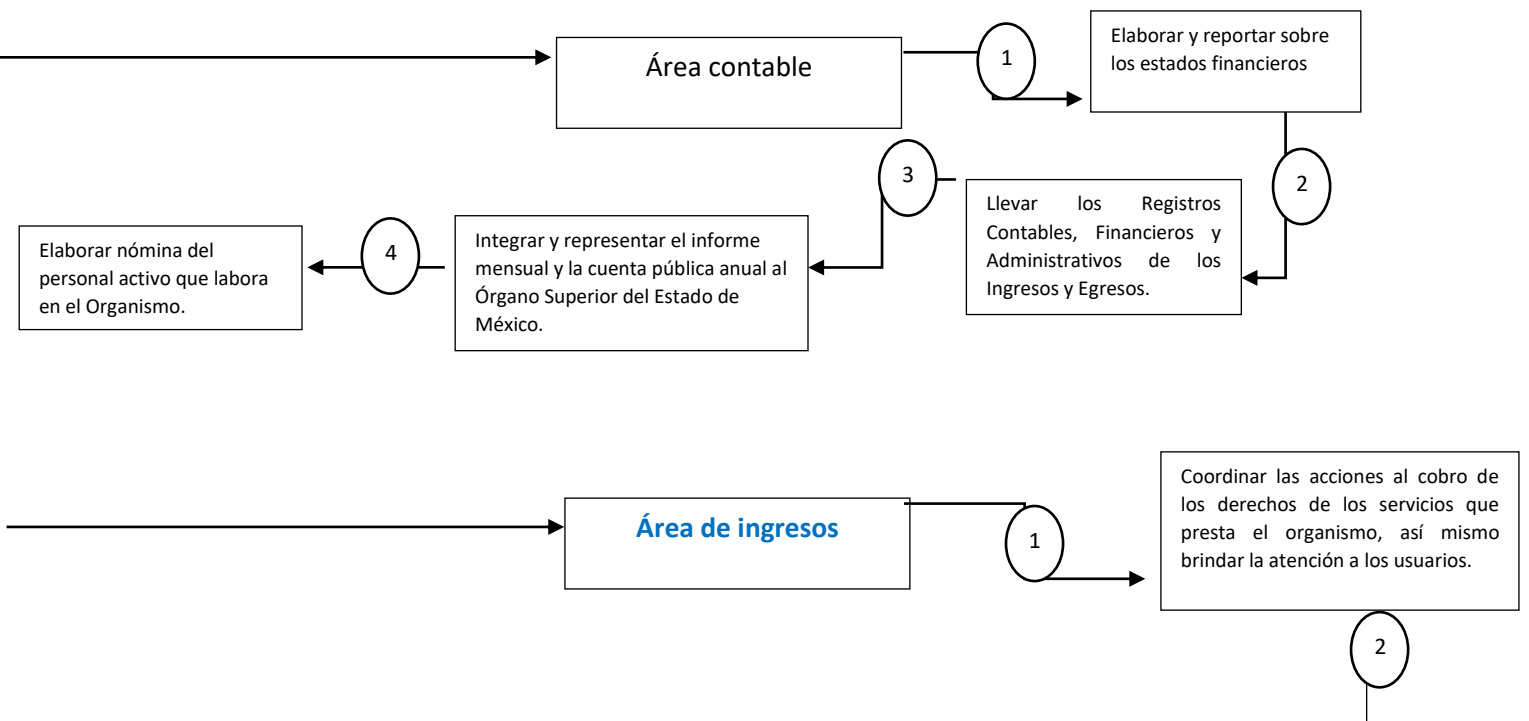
Área contable

1

Elaborar y reportar sobre los estados financieros

2

Llevar los Registros Contables, Financieros y Administrativos de los Ingresos y Egresos.

3

Integrar y representar el informe mensual y la cuenta pública anual al Órgano Superior del Estado de México.

4

Elaborar nómina del personal activo que labora en el Organismo.

Área de ingresos

1

Coordinar las acciones al cobro de los derechos de los servicios que presta el organismo, así mismo brindar la atención a los usuarios.

2